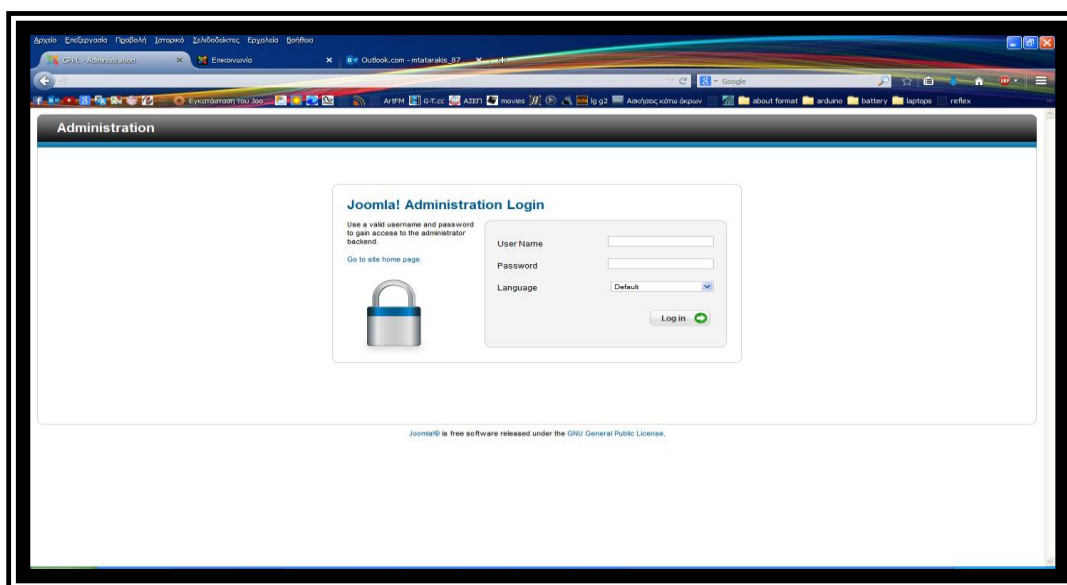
Αρχείο Επεξεργασία Προβολή Ιστορικό Σελιδοδείκτες Εργαλεία Βοήθεια

CPPL - Administration × Επικοινωνία × Outlook.com - mtatarakis_87... × +

Google

Εγκατάσταση του Joo ArtFM G-T.cc ΑΣΕΠ movies lg g2 Ασκήσεις κάτω άκρων about format arduino battery laptops reflex

Administration

Joomla! Administration Login

Use a valid username and password to gain access to the administrator backend.

Go to site home page.

User Name

Password

Language Default

Log in

Joomla!® is free software released under the GNU General Public License.